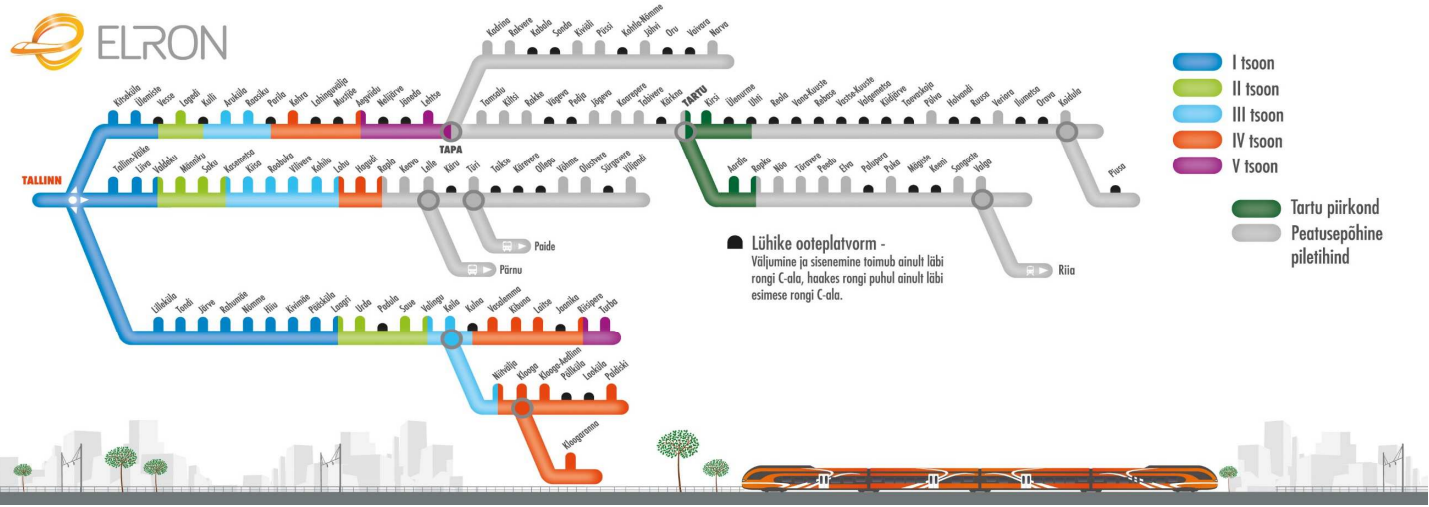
ELRON

Kadrina
Rakvere
Kabala
Sonda
Kiviõli
Püssi
Kohtla-Nõmme
Jõhvi
Oru
Vaivara
Narva

Kitseküla
Ülemiste
Vesse
Lagedi
Kulli
Aruküla
Raasiku
Perila
Kehra
Lahinguvälja
Mustjõe
Aegviidu
Nelijärve
Jäneda
Lehtse
TAPA
Tamsalu
Kiltsi
Rakke
Vägeva
Pedja
Jõgeva
Kaarepere
Tabivere
Kärkna
TARTU
Kirsi
Ülenurme
Uhti
Reola
Vana-Kuuste
Rebase
Vastse-Kuuste
Valgemetsa
Kiidjärve
Taevaskoja
Põlva
Holvandi
Ruusa
Veriora
Ilumetsa
Orava
Koidula
Piusa

TALLINN
Tallinn-Väike
Liiva
Valdeku
Männiku
Saku
Kasemetsa
Kiisa
Roobuka
Vilivere
Kohila
Lohu
Hagudi
Rapla
Keava
Lelle
Käru
Türi
Taikse
Käreveere
Olustvere
Võhma
Olustvere
Sürgavere
Viljandi
Paide
Pärnu

Aardla
Ropka
Nõo
Tõravere
Peedu
Elva
Palupera
Puka
Mägiste
Keeni
Sangaste
Valga
Riia

Lilleküla
Tondi
Järve
Rahumäe
Nõmme
Hiiu
Kivimäe
Pääsküla
Laagri
Urda
Padula
Saue
Valingu
Keila
Kulna
Vasalemma
Klooga
Laitse
Jaanika
Riisipere
Turba
Niitvälja
Kloogaranna
Klooga-Aedlinn
Pällküla
Laoküla
Paldiski

I tsoon
II tsoon
III tsoon
IV tsoon
V tsoon
Tartu piirkond
Peatusepõhine piletihind

Lühike ooteplatvorm -
Väljumine ja sisenemine toimub ainult läbi rongi C-ala, haakes rongi puhul ainult läbi esimese rongi C-ala.